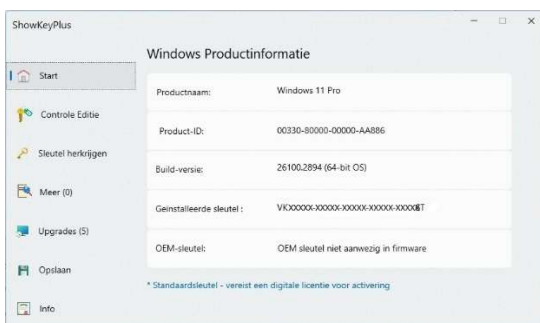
ShowKeyPlus

Start

Controle Editie

Sleutel herkrijgen

Meer (0)

Upgrades (5)

Opslaan

Info

Windows Productinformatie

| | |
|---|---|
| Productnaam: | Windows 11 Pro |
| Product-ID: | 00330-80000-00000-AA886 |
| Build-versie: | 26100.2894 (64-bit OS) |
| Geïnstalleerde sleutel : | VKXXXXX-XXXXX-XXXXX-XXXXX-XXXX6T |
| OEM-sleutel: | OEM sleutel niet aanwezig in firmware |

* Standaardsleutel - vereist een digitale licentie voor activering